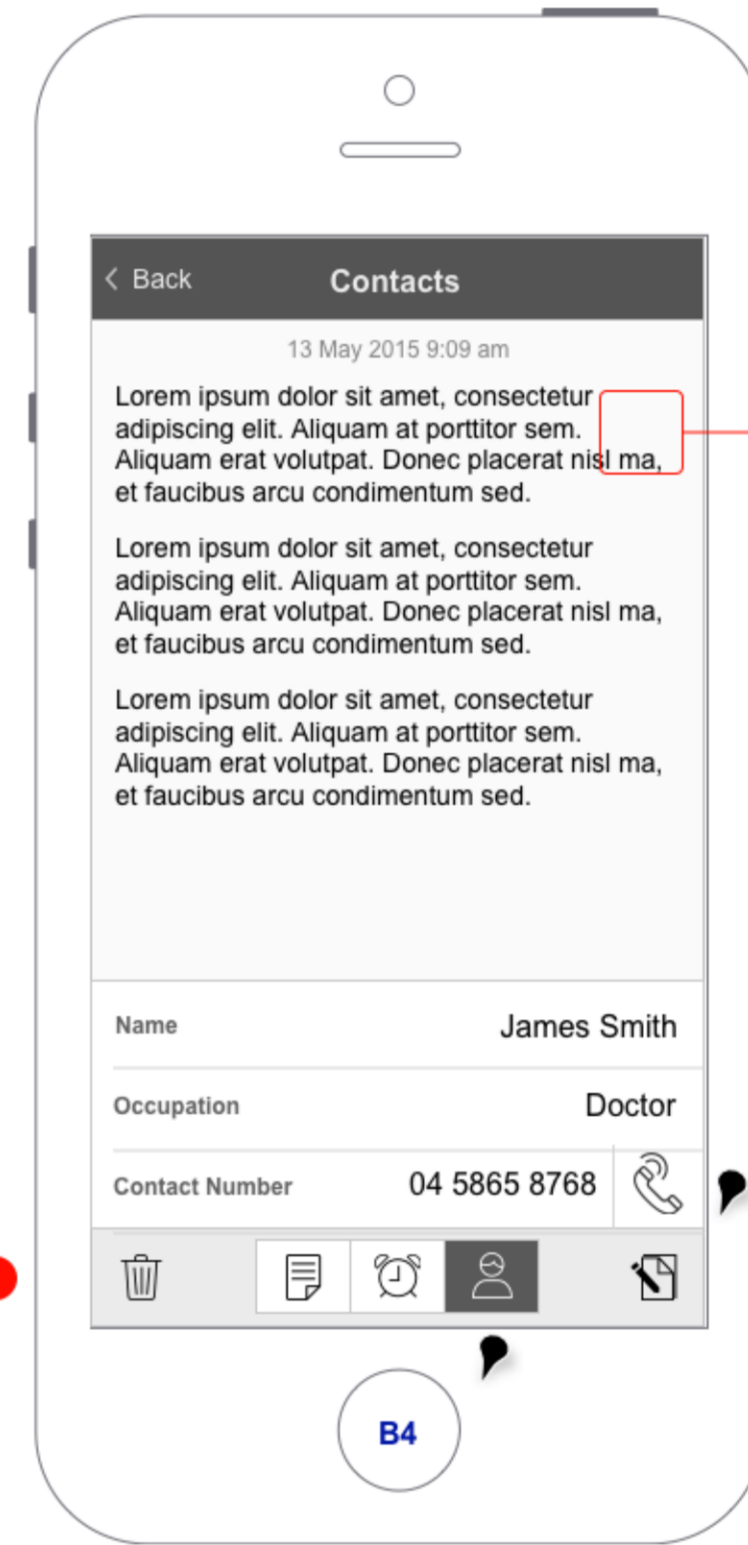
< Back

Contacts

13 May 2015 9:09 am

Lorem ipsum dolor sit amet, consectetur adipiscing elit. Aliquam at porttitor sem. Aliquam erat volutpat. Donec placerat nisl ma, et faucibus arcu condimentum sed.

Lorem ipsum dolor sit amet, consectetur adipiscing elit. Aliquam at porttitor sem. Aliquam erat volutpat. Donec placerat nisl ma, et faucibus arcu condimentum sed.

Lorem ipsum dolor sit amet, consectetur adipiscing elit. Aliquam at porttitor sem. Aliquam erat volutpat. Donec placerat nisl ma, et faucibus arcu condimentum sed.

| Name | James Smith |
|---|---|
| Occupation | Doctor |
| Contact Number | 04 5865 8768 |

B4